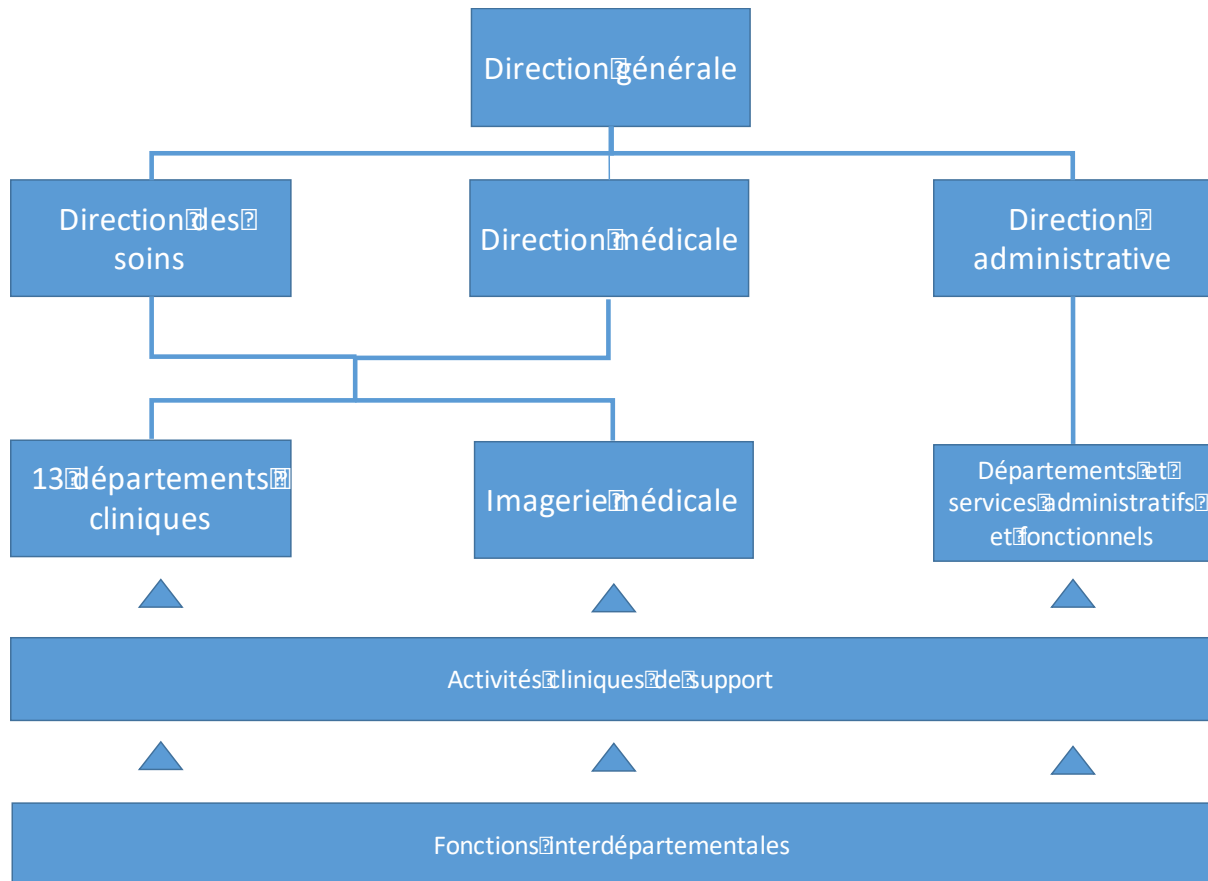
Direction générale

Direction des soins

Direction médicale

Direction administrative

13 départements cliniques

Imagerie médicale

Départements et services administratifs et fonctionnels

Activités cliniques de support

Fonctions interdépartementales